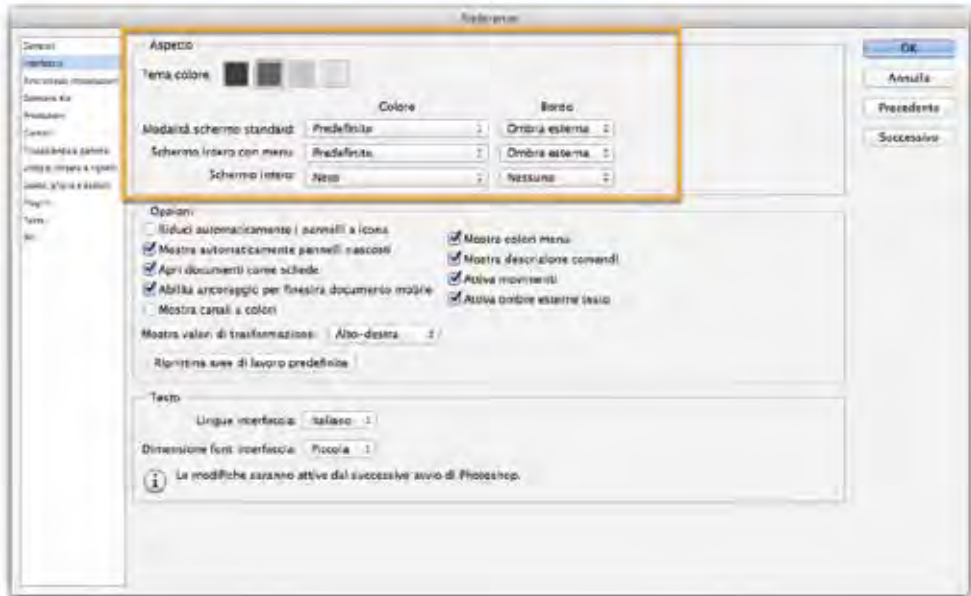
Preferenze

Generali
Interfaccia
Sincronizzaz. impostazioni
Gestione file
Prestazioni
Cursori
Trasparenza e gamma
Unità di misura e righelli
Guide, griglia e sezioni
Plug-in
Testo
3D

Aspetto
Tema colore

Colore
Bordo
Modalità schermo standard: Predefinito
Ombra esterna
Schermo intero con menu: Predefinito
Ombra esterna
Schermo intero: Nero
Nessuno

Opzioni
Riduci automaticamente i pannelli a icona
Mostra automaticamente pannelli nascosti
Apri documenti come schede
Abilita ancoraggio per finestra documento mobile
Mostra canali a colori
Mostra colori menu
Mostra descrizione comandi
Attiva movimenti
Attiva ombre esterne testo
Mostra valori di trasformazione: Alto-destra
Ripristina aree di lavoro predefinite

Testo
Lingua interfaccia: Italiano
Dimensione font interfaccia: Piccola
Le modifiche saranno attive dal successivo avvio di Photoshop.

OK
Annulla
Precedente
Successivo